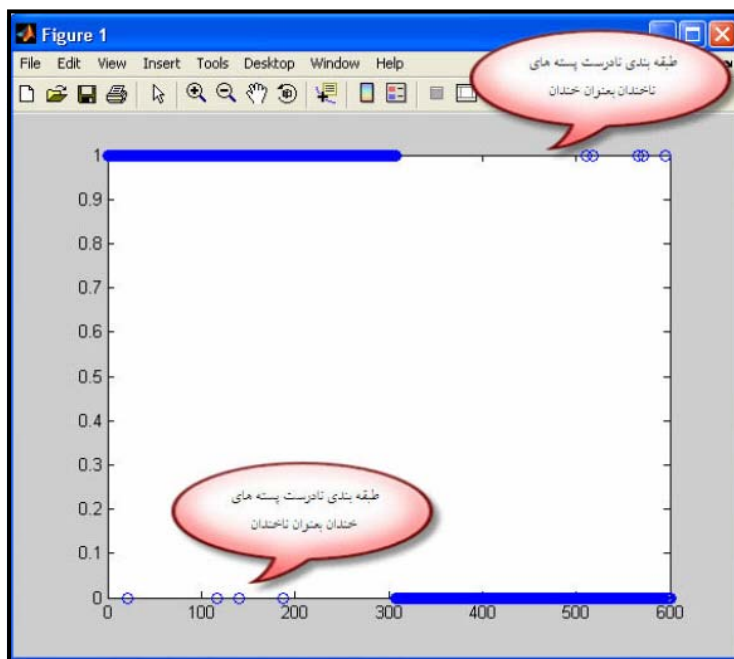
Figure 1

File Edit View Insert Tools Desktop Window Help

طبقه بندی نادرست پسته های ناخندان بعنوان خندان

1
0.9
0.8
0.7
0.6
0.5
0.4
0.3
0.2
0.1
0

طبقه بندی نادرست پسته های خندان بعنوان ناخندان

0 100 200 300 400 500 600